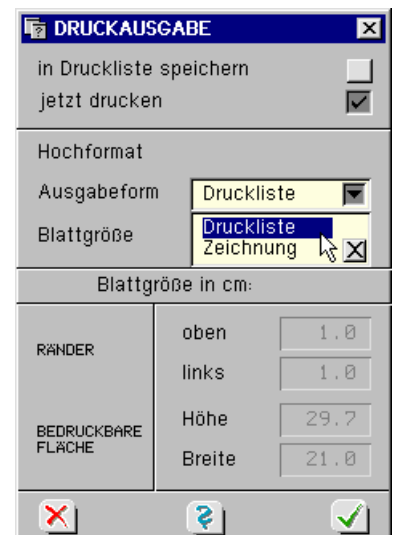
DRUCKAUSGABE

in Druckliste speichern

jetzt drucken

Hochformat

Ausgabeform Druckliste

Blattgröße Druckliste Zeichnung

Blattgröße in cm:

RÄNDER

oben 1.0

links 1.0

BEDRUCKBARE FLÄCHE

Höhe 29.7

Breite 21.0